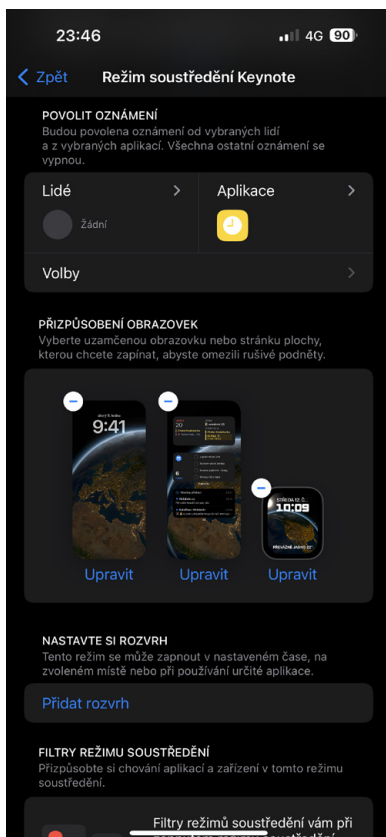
23:46
4G 90

Zpět
Režim soustředění Keynote

POVOLIT OZNÁMENÍ
Budou povolena oznámení od vybraných lidí a z vybraných aplikací. Všechna ostatní oznámení se vypnou.

Lidé
Žádní
Aplikace

Volby

PŘIZPŮSOBENÍ OBRAZOVEK
Vyberte uzamčenou obrazovku nebo stránku plochy, kterou chcete zapínat, abyste omezili rušivé podněty.

9:41
10:09
Upravit
Upravit
Upravit

NASTAVTE SI ROZVRH
Tento režim se může zapnout v nastaveném čase, na zvoleném místě nebo při používání určité aplikace.

Přidat rozvrh

FILTRY REŽIMU SOUSTŘEDĚNÍ
Přizpůsobte si chování aplikací a zařízení v tomto režimu soustředění.

Filtry režimů soustředění vám při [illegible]